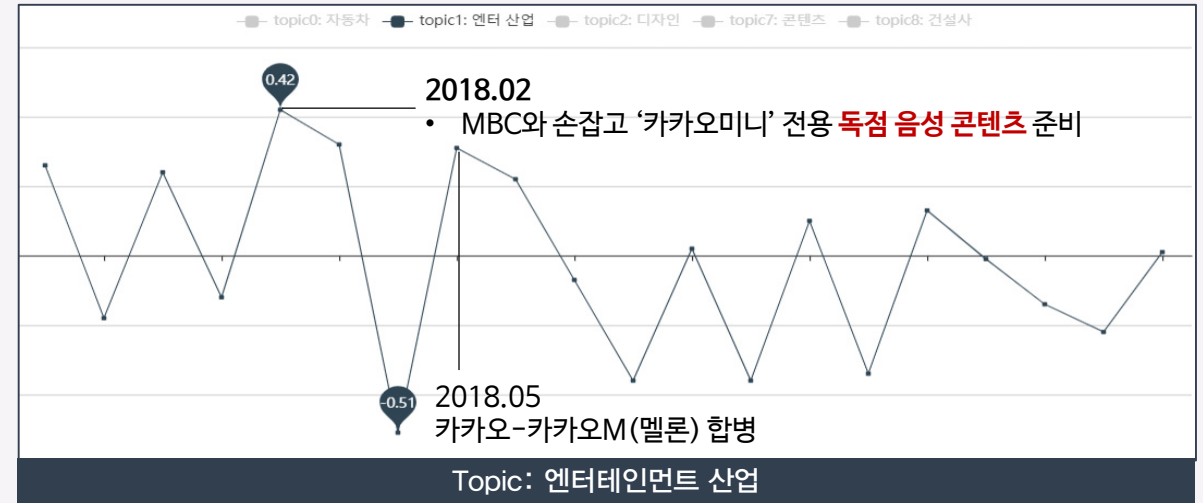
topic0: 자동차 topic1: 엔터 산업 topic2: 디자인 topic7: 콘텐츠 topic8: 건설사

0.42

2018.02
• MBC와 손잡고 ‘카카오미니’ 전용 독점 음성 콘텐츠 준비

-0.51

2018.05
카카오-카카오M(멜론) 합병

Topic: 엔터테인먼트 산업